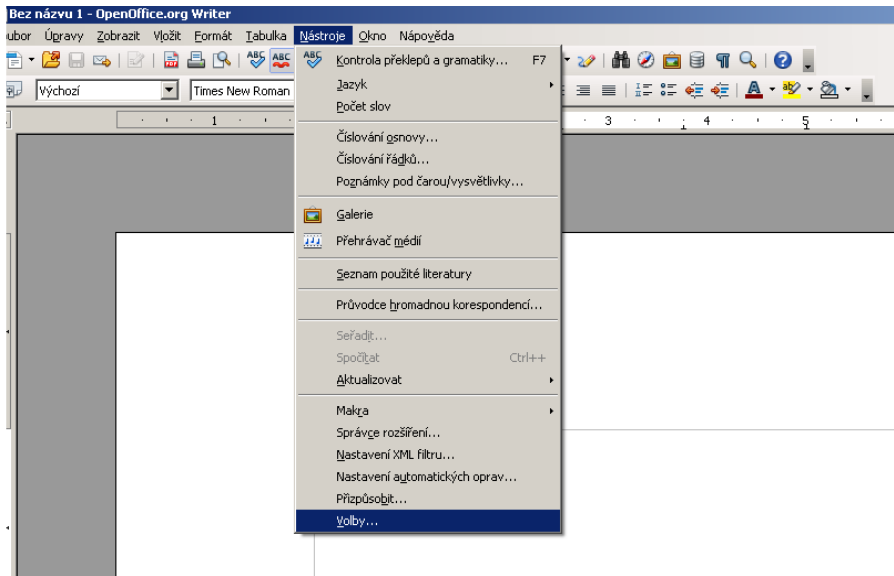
Bez názvu 1 - OpenOffice.org Writer

ubor Úpravy Zobrazit Vložit Formát Tabulka Nástroje Okno Nápověda

Výchozí Times New Roman

1 3 4 5

Kontrola překlepů a gramatiky... F7
Jazyk
Počet slov
Číslování osnovy...
Číslování řádků...
Poznámky pod čarou/vysvětlivky...
Galerie
Přehrávač médií
Seznam použité literatury
Průvodce hromadnou korespondencí...
Seřadit...
Spočítat Ctrl++
Aktualizovat
Makra
Správce rozšíření...
Nastavení XML filtru...
Nastavení automatických oprav...
Přizpůsobit...
Volby...